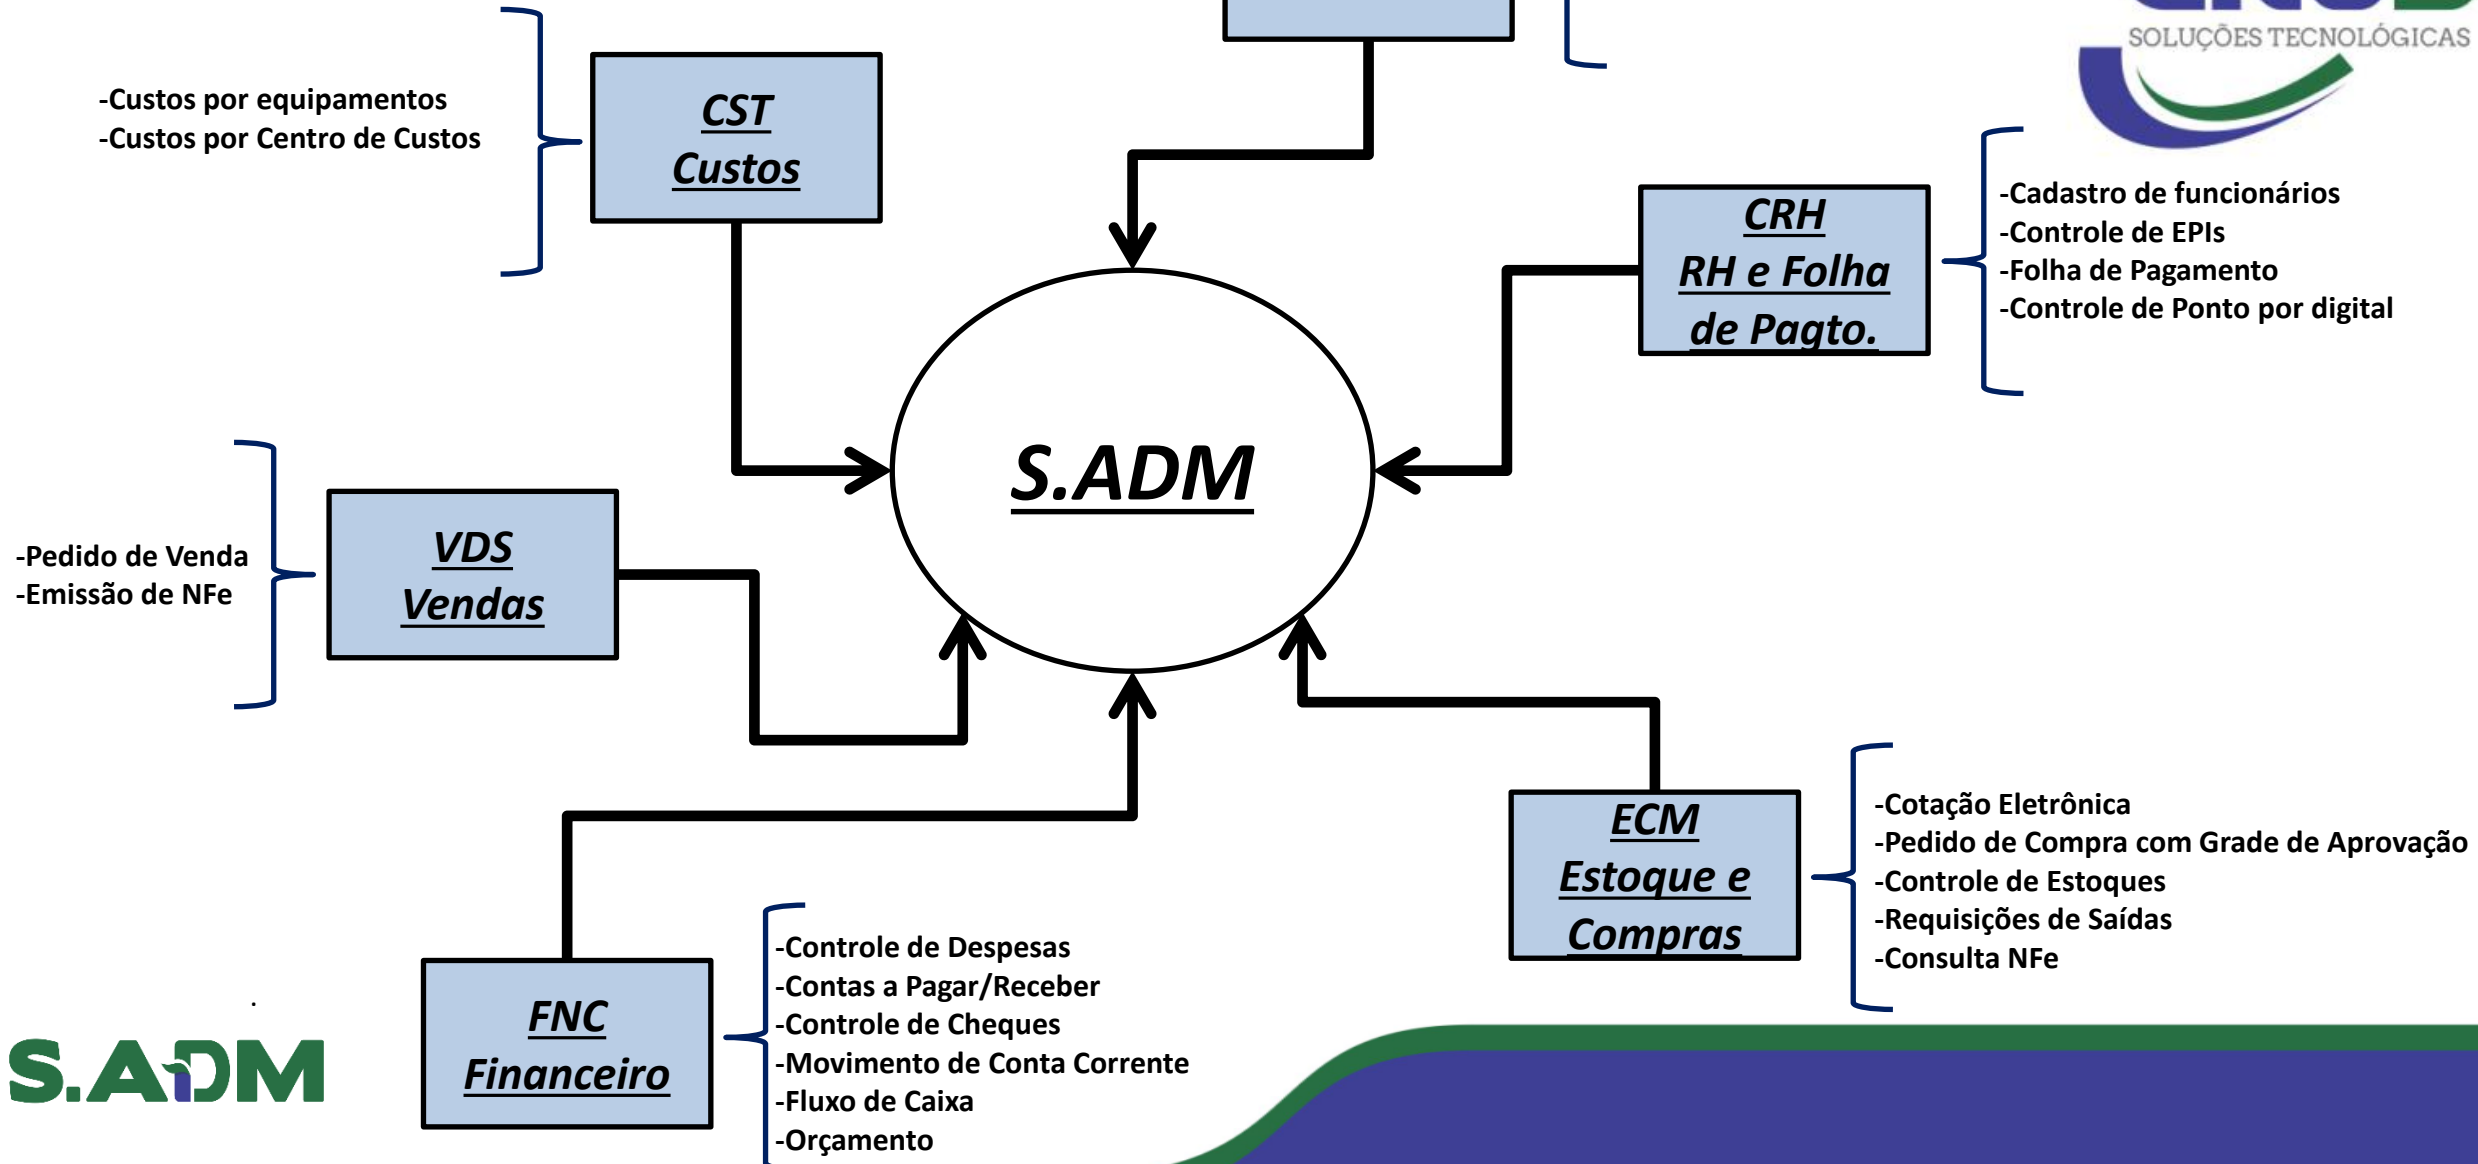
SOLUÇÕES TECNOLÓGICAS

-Custos por equipamentos
-Custos por Centro de Custos

CST
Custos

CRH
RH e Folha
de Pagto.

-Cadastro de funcionários
-Controle de EPIs
-Folha de Pagamento
-Controle de Ponto por digital

S.ADM

-Pedido de Venda
-Emissão de NFe

VDS
Vendas

ECM
Estoque e
Compras

-Cotação Eletrônica
-Pedido de Compra com Grade de Aprovação
-Controle de Estoques
-Requisições de Saídas
-Consulta NFe

FNC
Financeiro

-Controle de Despesas
-Contas a Pagar/Receber
-Controle de Cheques
-Movimento de Conta Corrente
-Fluxo de Caixa
-Orçamento

S.ADM